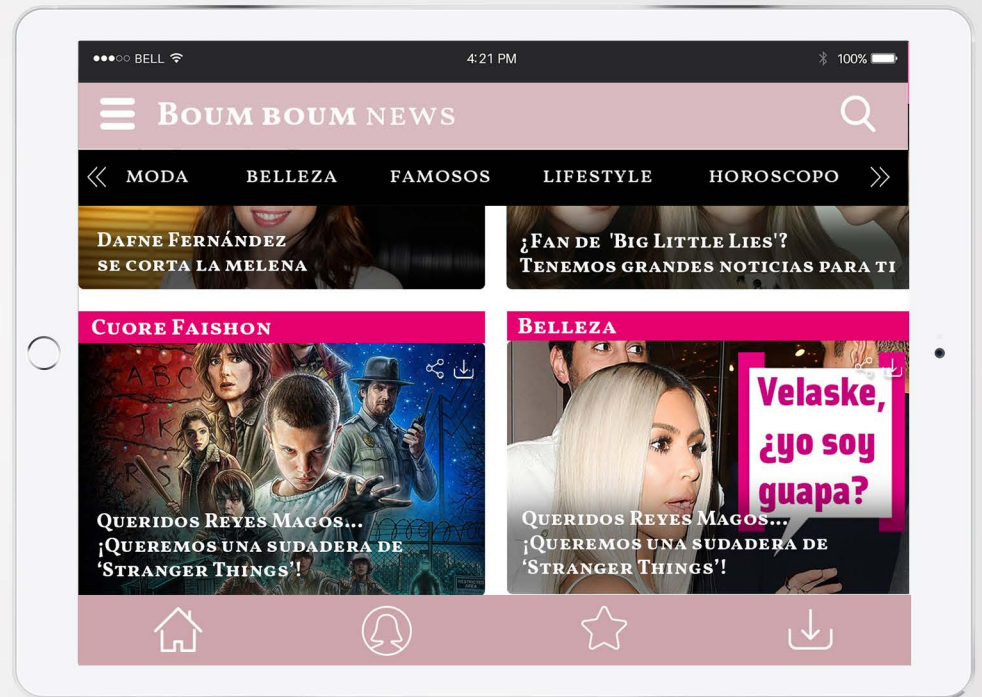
●●●○○ BELL 4:21 PM 100%

BOUM BOUM NEWS

MODA BELLEZA FAMOSOS LIFESTYLE HOROSCOPO

DAFNE FERNÁNDEZ SE CORTA LA MELENA

¿FAN DE 'BIG LITTLE LIES'? TENEMOS GRANDES NOTICIAS PARA TI

CUORE FAISHON

QUERIDOS REYES MAGOS... ¡QUEREMOS UNA SUDADERA DE 'STRANGER THINGS'!

BELLEZA

Velaske, ¿yo soy guapa?

QUERIDOS REYES MAGOS... ¡QUEREMOS UNA SUDADERA DE 'STRANGER THINGS'!